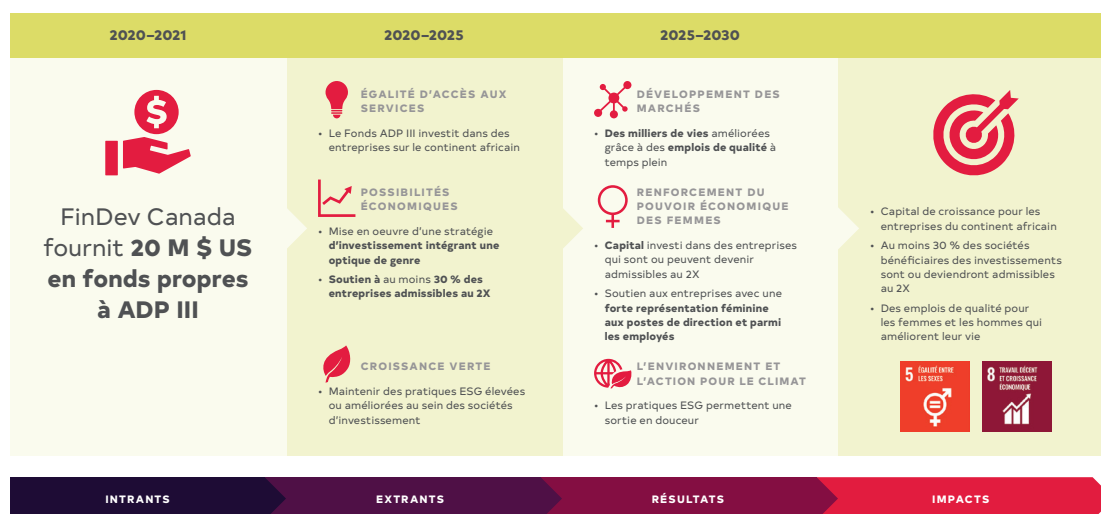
2020–2021

2020–2025

2025–2030

FinDev Canada fournit **20 M $ US en fonds propres à ADP III**

ÉGALITÉ D'ACCÈS AUX SERVICES

• Le Fonds ADP III investit dans des entreprises sur le continent africain

POSSIBILITÉS ÉCONOMIQUES

• Mise en oeuvre d'une stratégie **d'investissement intégrant une optique de genre**

• **Soutien à** au moins **30 % des entreprises admissibles au 2X**

CROISSANCE VERTE

• Maintenir des pratiques ESG élevées ou améliorées au sein des sociétés d'investissement

DÉVELOPPEMENT DES MARCHÉS

• **Des milliers de vies** améliorées grâce à des **emplois de qualité** à temps plein

RENFORCEMENT DU POUVOIR ÉCONOMIQUE DES FEMMES

• **Capital** investi dans des entreprises qui sont ou peuvent devenir admissibles au 2X

• Soutien aux entreprises avec une **forte représentation féminine aux postes de direction et parmi les employés**

L'ENVIRONNEMENT ET L'ACTION POUR LE CLIMAT

• Les pratiques ESG permettent une sortie en douceur

• Capital de croissance pour les entreprises du continent africain

• Au moins 30 % des sociétés bénéficiaires des investissements sont ou deviendront admissibles au 2X

• Des emplois de qualité pour les femmes et les hommes qui améliorent leur vie

5 ÉGALITÉ ENTRE LES SEXES

8 TRAVAIL DÉCENT ET CROISSANCE ÉCONOMIQUE

INTRANTS

EXTRANTS

RÉSULTATS

IMPACTS